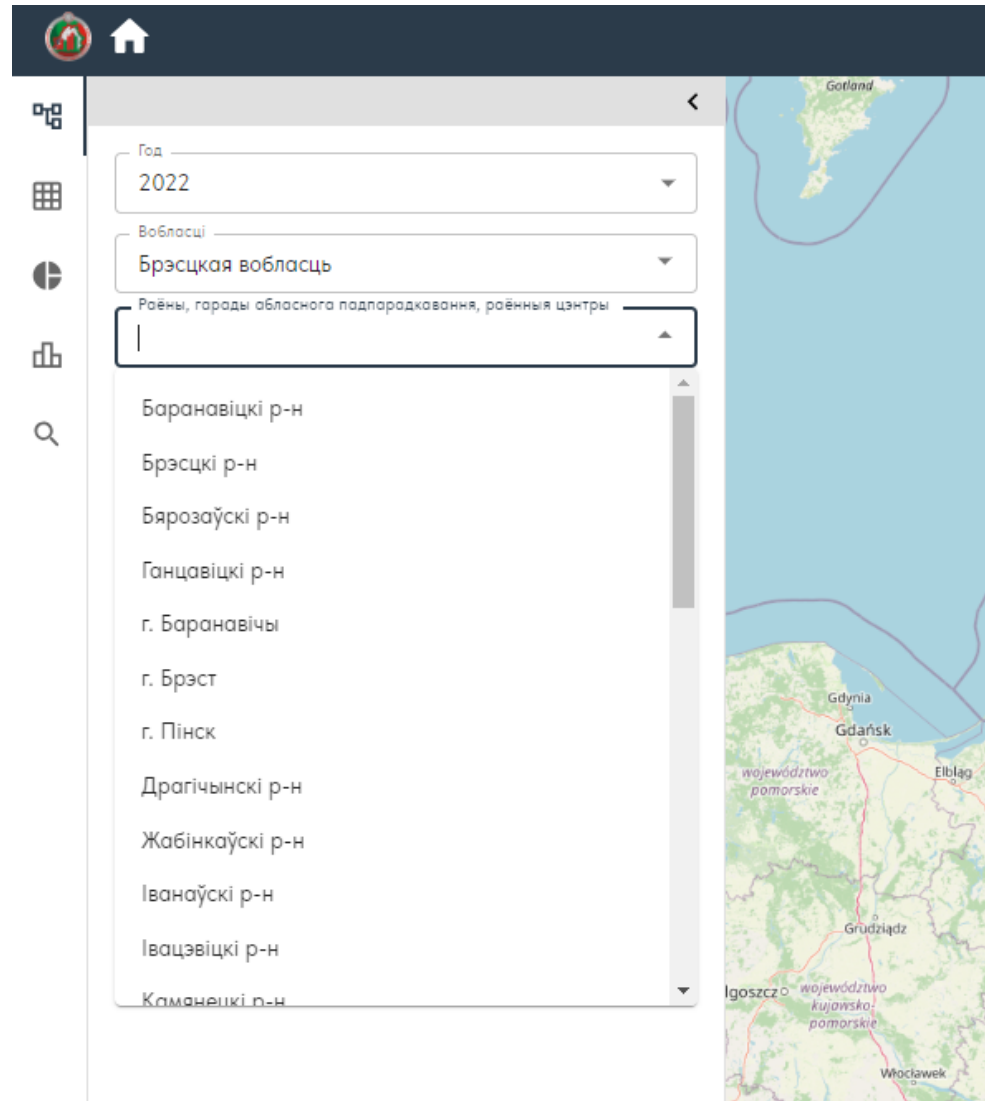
Год
2022

Вобласці
Брэсцкая вобласць

Раёны, гарады абласнога падпарадкавання, раённыя цэнтры

Баранавіцкі р-н
Брэсцкі р-н
Бярозаўскі р-н
Ганцавіцкі р-н
г. Баранавічы
г. Брэст
г. Пінск
Драгічынскі р-н
Жабінкаўскі р-н
Іванаўскі р-н
Івацэвіцкі р-н
Камянецкі р-н

Gotland
Gdynia
Gdańsk
Elbląg
województwo pomorskie
Grudziądz
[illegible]goszcz
województwo kujawsko-pomorskie
Włocławek